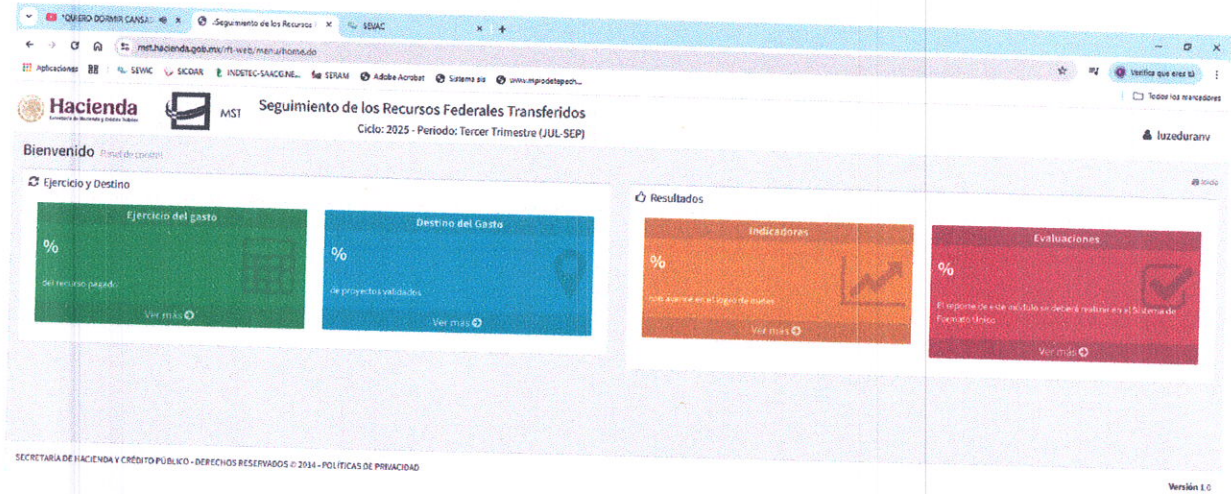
"QUIERO DORMIR CANSA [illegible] × :Seguimiento de los Recursos × SEVAC × +

mst.hacienda.gob.mx/rft-web/menu/home.do

Aplicaciones SEVAC SICOAR INDETEC-SAACG.NE... SERAM Adobe Acrobat Sistema sia www.mpiodetepech...

Verifica que eres tú

Todos los marcadores

Hacienda
Secretaría de Hacienda y Crédito Público

MST

Seguimiento de los Recursos Federales Transferidos

Ciclo: 2025 - Periodo: Tercer Trimestre (JUL-SEP)

luzeduranv

Bienvenido Panel de control

Ejercicio y Destino

Ejercicio del gasto
%
del recurso pagado
Ver más

Destino del Gasto
%
de proyectos validados
Ver más

Resultados

Todo

Indicadores
%
con avance en el logro de metas
Ver más

Evaluaciones
%
El reporte de este módulo se deberá realizar en el Sistema de Formato Único
Ver más

SECRETARÍA DE HACIENDA Y CRÉDITO PÚBLICO - DERECHOS RESERVADOS © 2014 - POLÍTICAS DE PRIVACIDAD

Versión 1.0